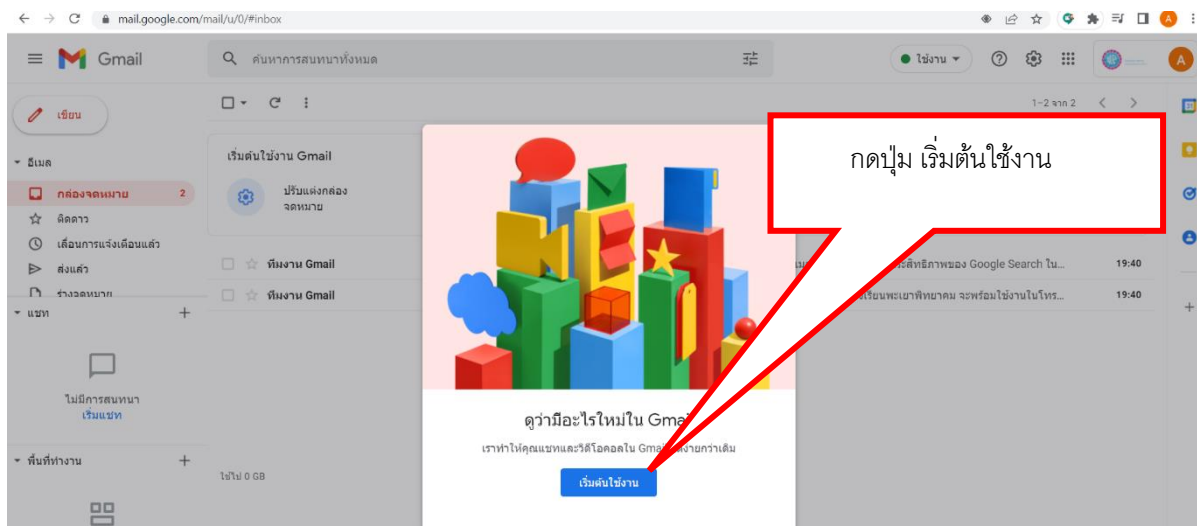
mail.google.com/mail/u/0/#inbox

Gmail

ค้นหาการสนทนาทั้งหมด

ใช้งาน

A

เขียน

อีเมล

กล่องจดหมาย 2

ติดดาว

เลื่อนการแจ้งเตือนแล้ว

ส่งแล้ว

ร่างจดหมาย

แชท

ไม่มีการสนทนา
เริ่มแชท

พื้นที่ทำงาน

1–2 จาก 2

เริ่มต้นใช้งาน Gmail

ปรับแต่งกล่องจดหมาย

ทีมงาน Gmail

ทีมงาน Gmail

ใช้ไป 0 GB

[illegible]ประสิทธิภาพของ Google Search ใน... 19:40

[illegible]เรียนพะเยาพิทยาคม จะพร้อมใช้งานในโทร... 19:40

กดปุ่ม เริ่มต้นใช้งาน

ดูว่ามีอะไรใหม่ใน Gmail

เราทำให้คุณแชทและวิดีโอคอลใน Gmail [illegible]ง่ายกว่าเดิม

เริ่มต้นใช้งาน